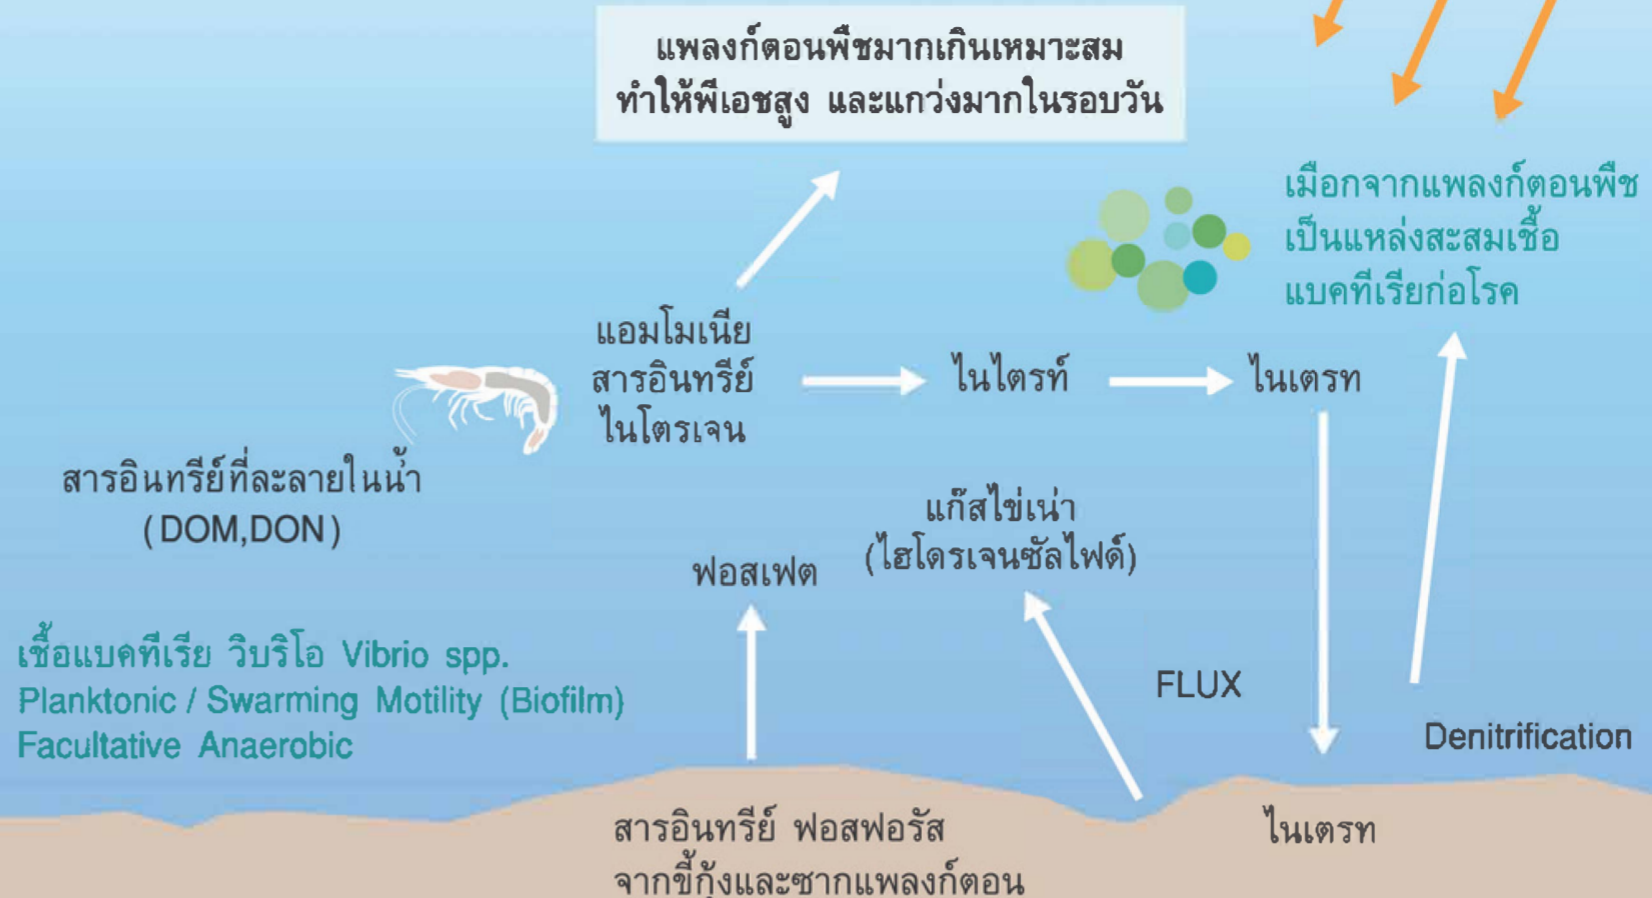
แพลงก์ตอนพืชมากเกินเหมาะสม
ทำให้พีเอชสูง และแกว่งมากในรอบวัน

เมือกจากแพลงก์ตอนพืช
เป็นแหล่งสะสมเชื้อ
แบคทีเรียก่อโรค

แอมโมเนีย
สารอินทรีย์
ไนโตรเจน

ไนไตรท์

ไนเตรท

สารอินทรีย์ที่ละลายในน้ำ
(DOM,DON)

แก๊สไข่เน่า
(ไฮโดรเจนซัลไฟด์)

ฟอสเฟต

เชื้อแบคทีเรีย วิบริโอ Vibrio spp.
Planktonic / Swarming Motility (Biofilm)
Facultative Anaerobic

FLUX

Denitrification

สารอินทรีย์ ฟอสฟอรัส
จากขี้กุ้งและซากแพลงก์ตอน

ไนเตรท